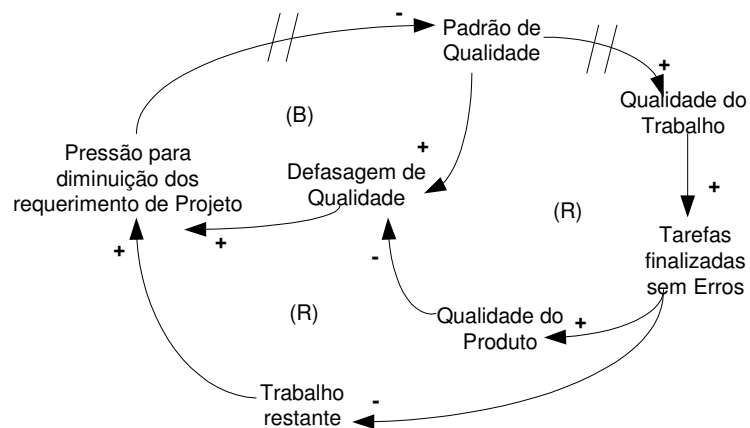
Padrão de Qualidade

-

+

Qualidade do Trabalho

(B)

Pressão para diminuição dos requerimento de Projeto

+

Defasagem de Qualidade

+

(R)

+

Tarefas finalizadas sem Erros

+

-

(R)

Qualidade do Produto

+

Trabalho restante

-